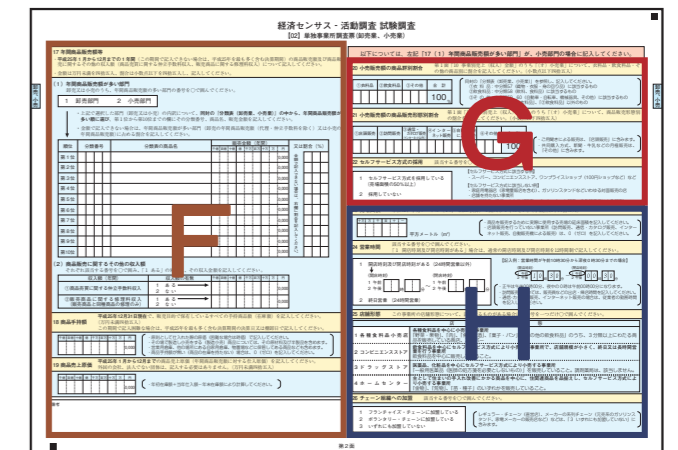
経済センサス‐活動調査 試験調査

[02] 単独事業所調査票(卸売業、小売業)

以下については、左記「17 (1) 年間商品販売額が多い部門」が、小売部門の場合に記入してください。

17 年間商品販売額等

(1) 年間商品販売額が多い部門

1 卸売部門　2 小売部門

(2) 商品販売に関するその他の収入額

18 商品手持額

19 商品売上原価

20 小売販売額の商品別割合

21 小売販売額の販売形態別割合

22 セルフサービス方式の採用

1 セルフサービス方式を採用している

2 採用していない

23 売場面積

24 営業時間

1 開店時刻と閉店時刻があるもの

2 終日営業（24時間営業）

25 店舗形態

1 有 看 そ れ 以 外 の 店 舗

2 コンビニエンスストア

3 ドラッグストア

4 ホームセンター

26 チェーン組織への加盟

1 フランチャイズ・チェーンに加盟している

2 ボランタリー・チェーンに加盟している

3 いずれにも加盟していない

100

100

F

G

H

第2面